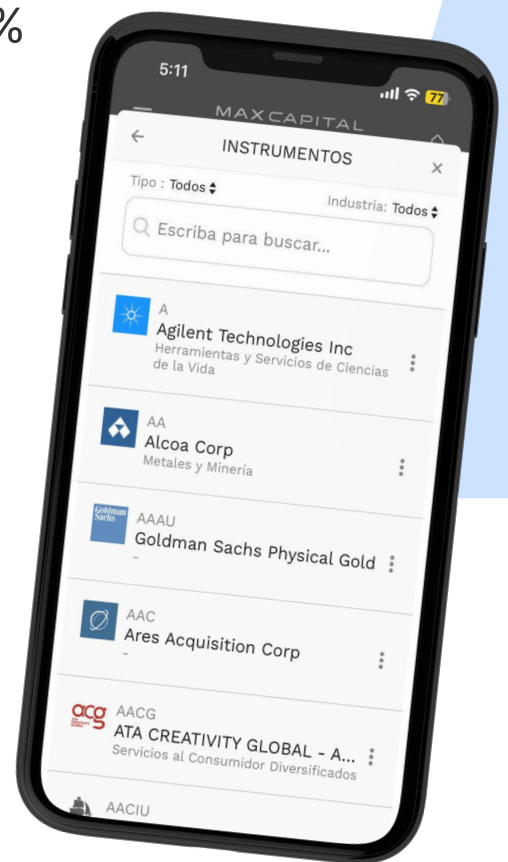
%

5:11

77

MAXCAPITAL

←

INSTRUMENTOS

×

Tipo : Todos

Industria: Todos

Escriba para buscar...

A
Agilent Technologies Inc
Herramientas y Servicios de Ciencias de la Vida

AA
Alcoa Corp
Metales y Minería

Goldman Sachs

AAAU
Goldman Sachs Physical Gold
-

AAC
Ares Acquisition Corp
-

acg

AACG
ATA CREATIVITY GLOBAL - A...
Servicios al Consumidor Diversificados

AACIU